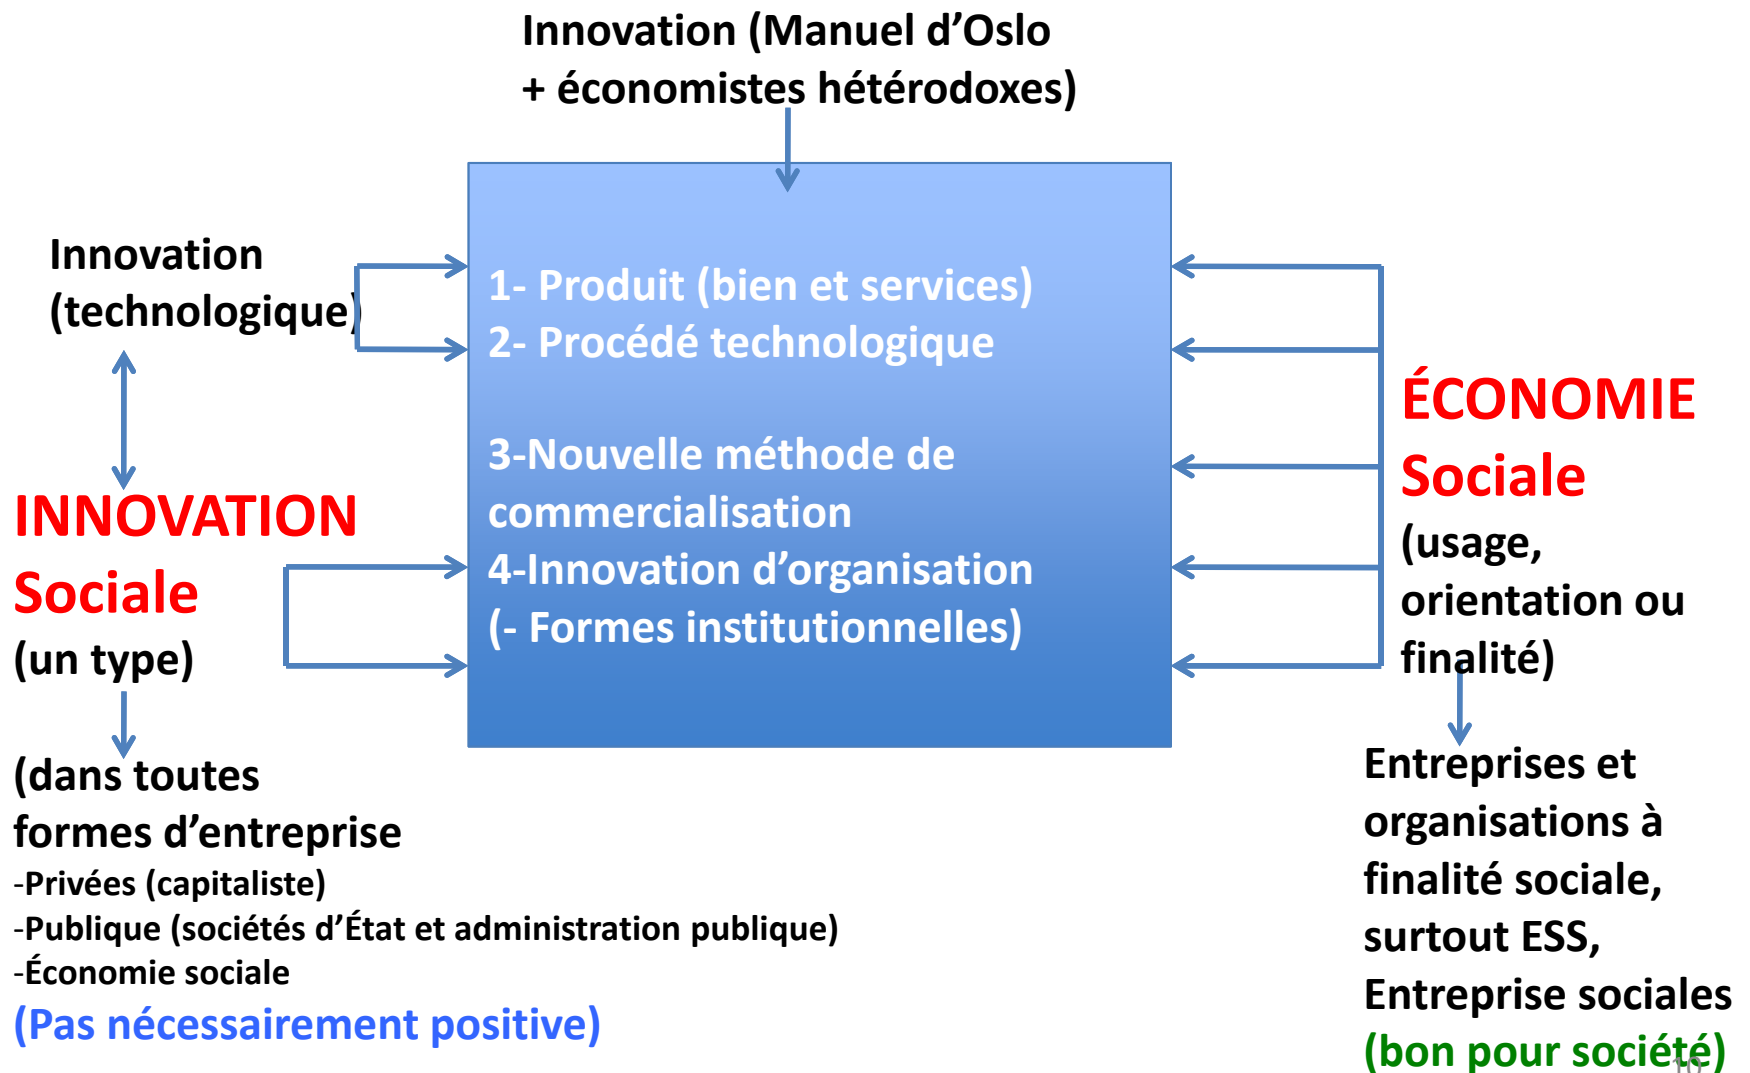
Innovation (Manuel d'Oslo + économistes hétérodoxes)

Innovation (technologique)

1- Produit (bien et services)
2- Procédé technologique

3-Nouvelle méthode de commercialisation
4-Innovation d'organisation
(- Formes institutionnelles)

INNOVATION Sociale
(un type)

(dans toutes formes d'entreprise
-Privées (capitaliste)
-Publique (sociétés d'État et administration publique)
-Économie sociale
(Pas nécessairement positive)

ÉCONOMIE Sociale
(usage, orientation ou finalité)

Entreprises et organisations à finalité sociale, surtout ESS, Entreprise sociales
(bon pour société)